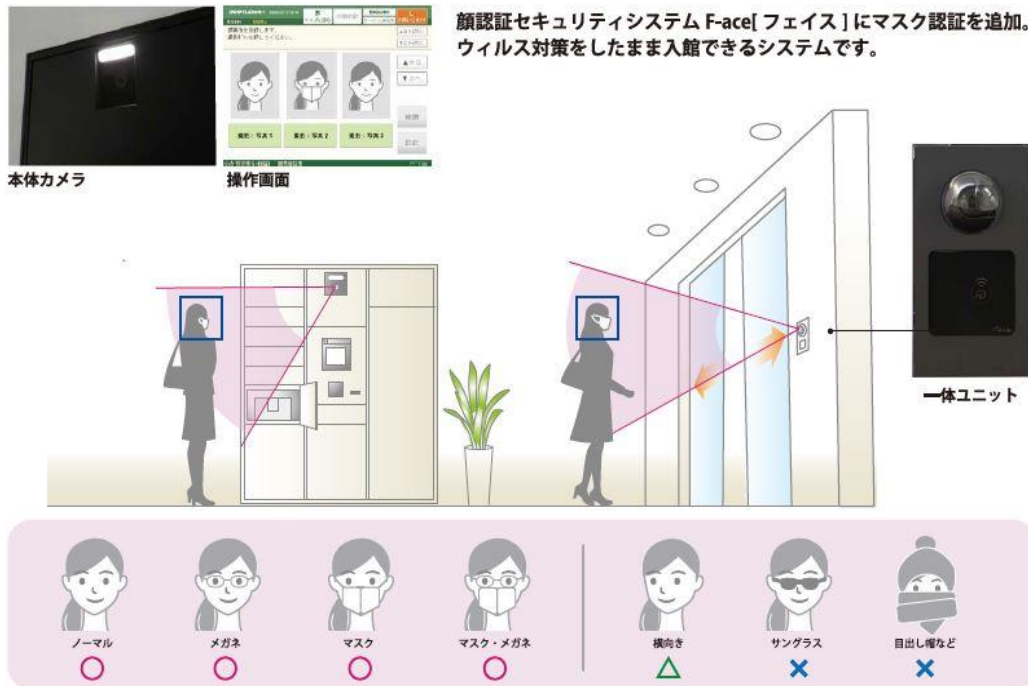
顔認証セキュリティシステム F-ace[ フェイス ] にマスク認証を追加。
ウィルス対策をしたまま入館できるシステムです。

本体カメラ

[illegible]

撮影・写真1 撮影・写真2 撮影・写真3

操作画面

一体ユニット

ノーマル
○

メガネ
○

マスク
○

マスク・メガネ
○

横向き
△

サングラス
×

目出し帽など
×